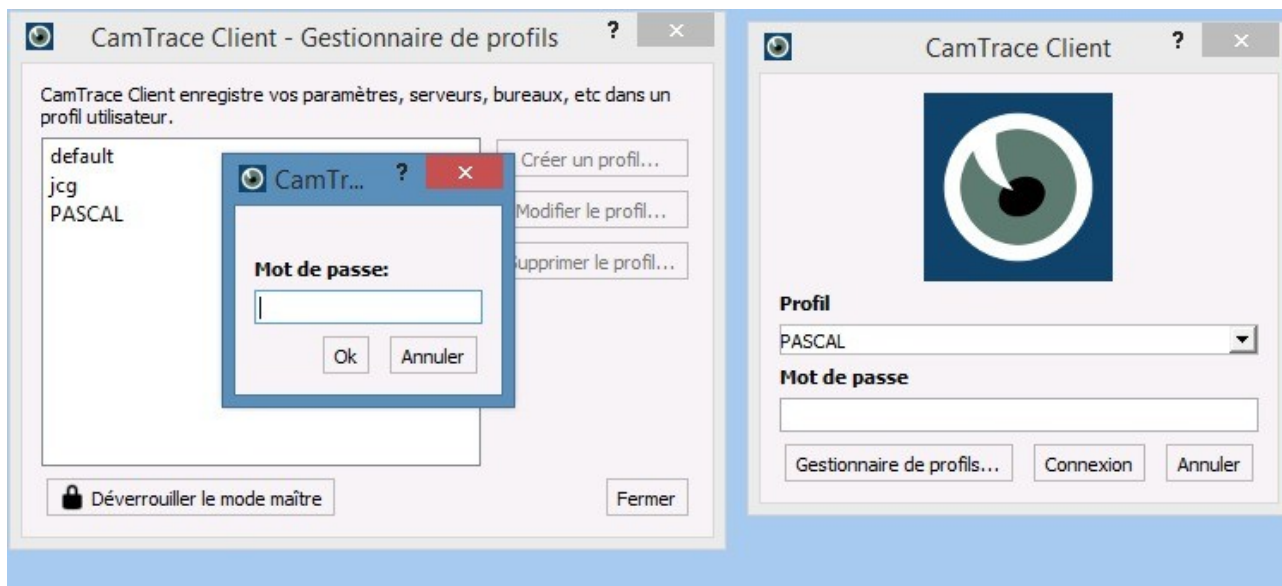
CamTrace Client - Gestionnaire de profils ? ×

CamTrace Client enregistre vos paramètres, serveurs, bureaux, etc dans un profil utilisateur.

default
jcg
PASCAL

Créer un profil...
Modifier le profil...
Supprimer le profil...

CamTr... ? ×

Mot de passe:

Ok Annuler

Déverrouiller le mode maître

Fermer

CamTrace Client ? ×

Profil

PASCAL

Mot de passe

Gestionnaire de profils... Connexion Annuler